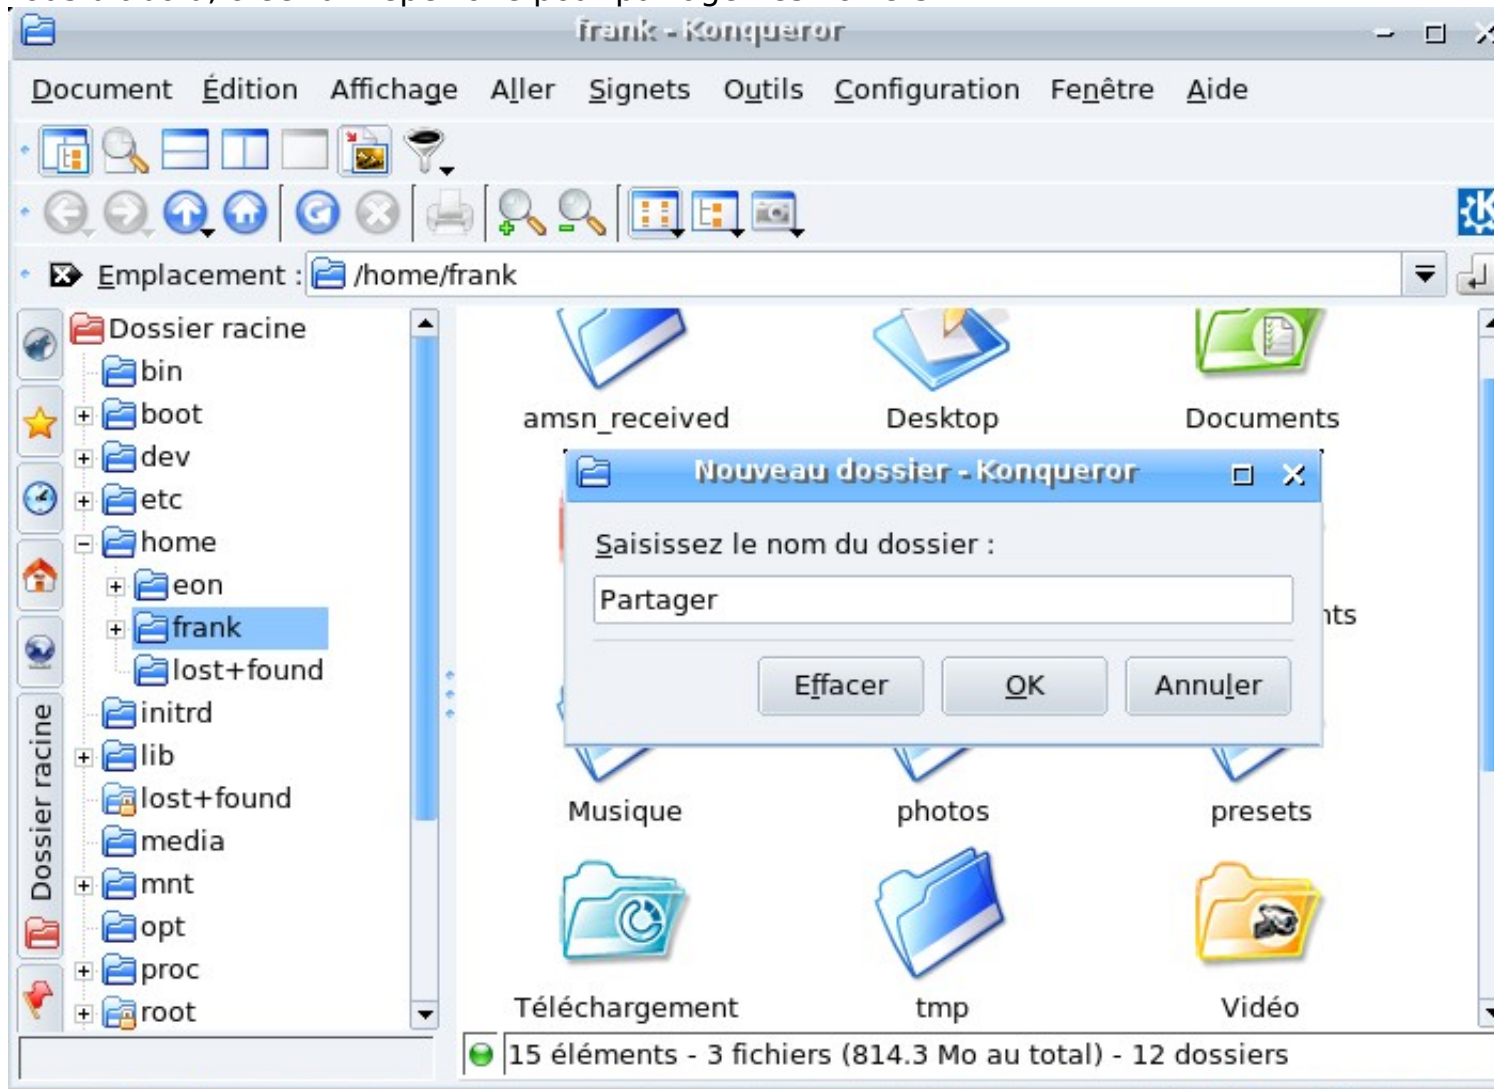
frank - Konqueror

Document Édition Affichage Aller Signets Outils Configuration Fenêtre Aide

Emplacement : /home/frank

Dossier racine
bin
boot
dev
etc
home
eon
frank
lost+found
initrd
lib
lost+found
media
mnt
opt
proc
root

Dossier racine

amsn_received
Desktop
Documents

Nouveau dossier - Konqueror

Saisissez le nom du dossier :

Partager

Effacer
OK
Annuler

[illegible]nts

Musique
photos
presets
Téléchargement
tmp
Vidéo

15 éléments - 3 fichiers (814.3 Mo au total) - 12 dossiers